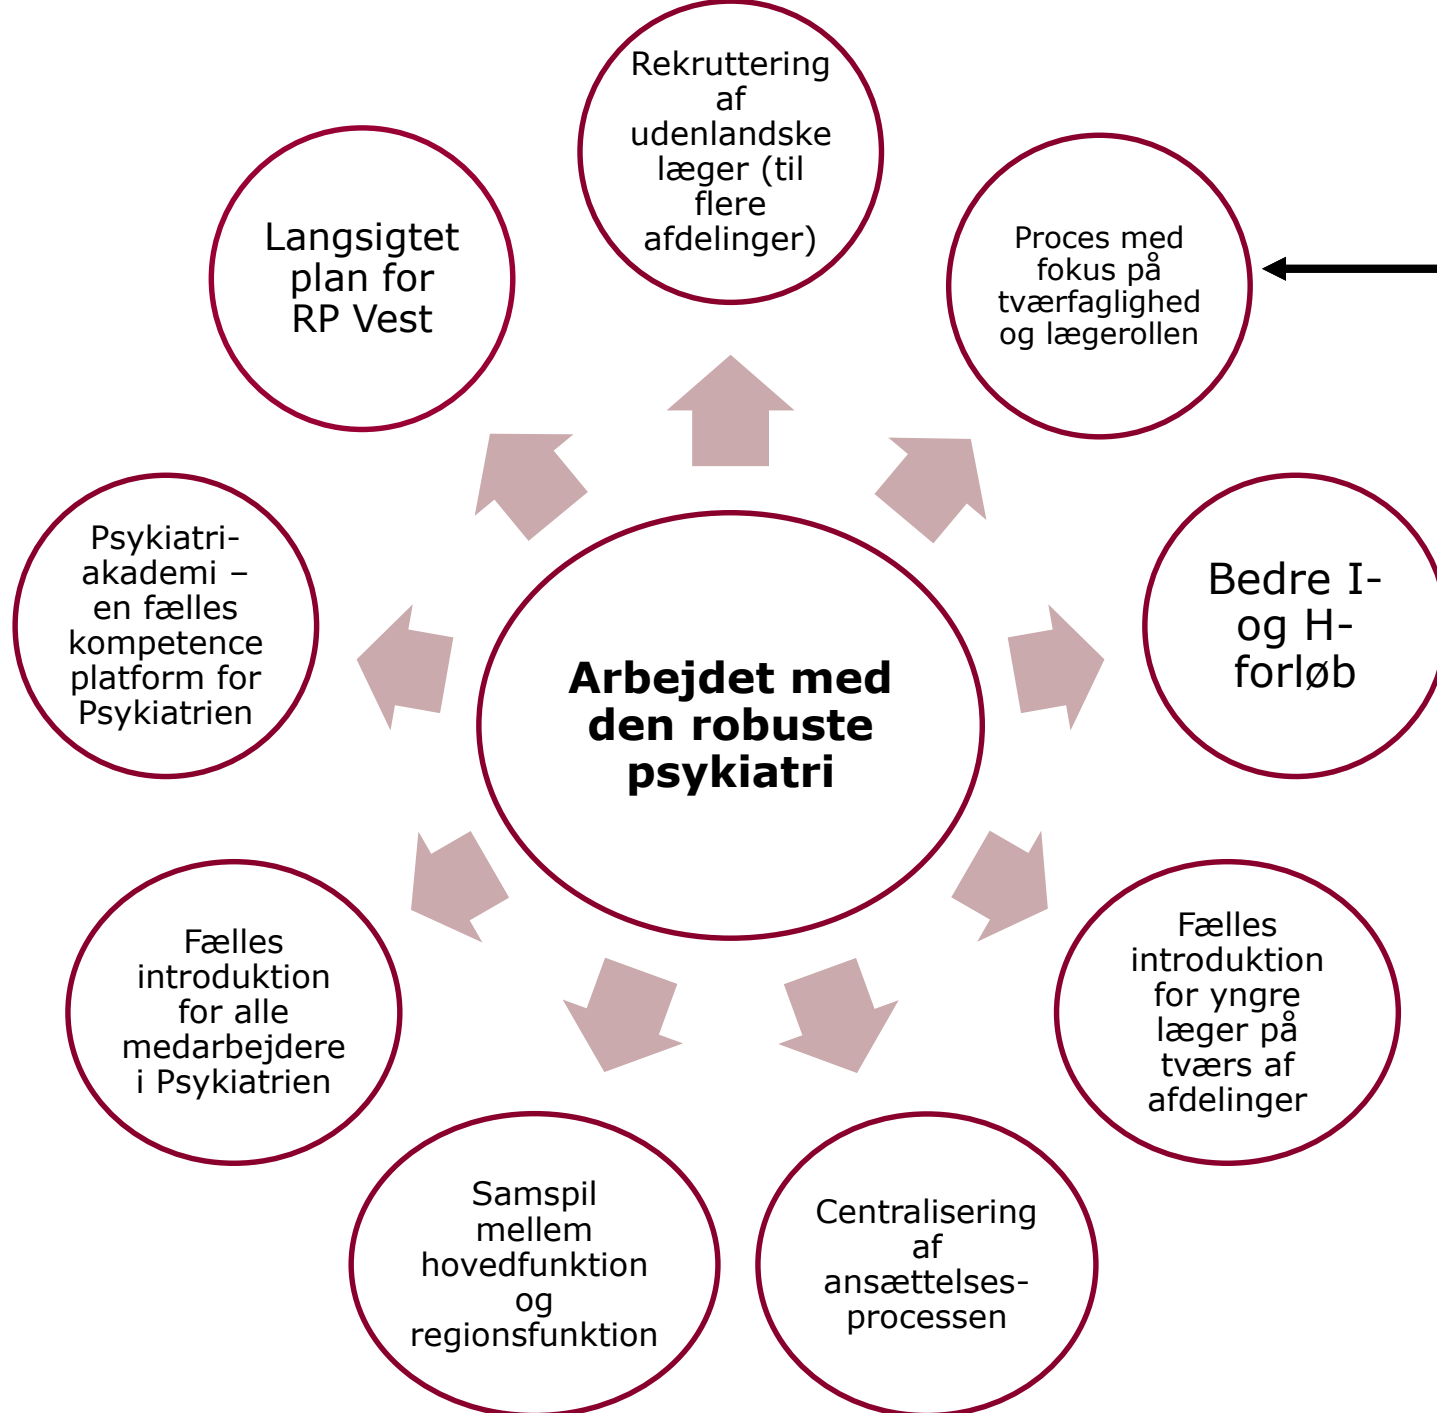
Rekruttering af udenlandske læger (til flere afdelinger)

Proces med fokus på tværfaglighed og lægerollen

Bedre I- og H-forløb

Fælles introduktion for yngre læger på tværs af afdelinger

Centralisering af ansættelses-processen

Samspil mellem hovedfunktion og regionsfunktion

Fælles introduktion for alle medarbejdere i Psykiatrien

Psykiatri-akademi – en fælles kompetence platform for Psykiatrien

Langsigtet plan for RP Vest

Arbejdet med den robuste psykiatri